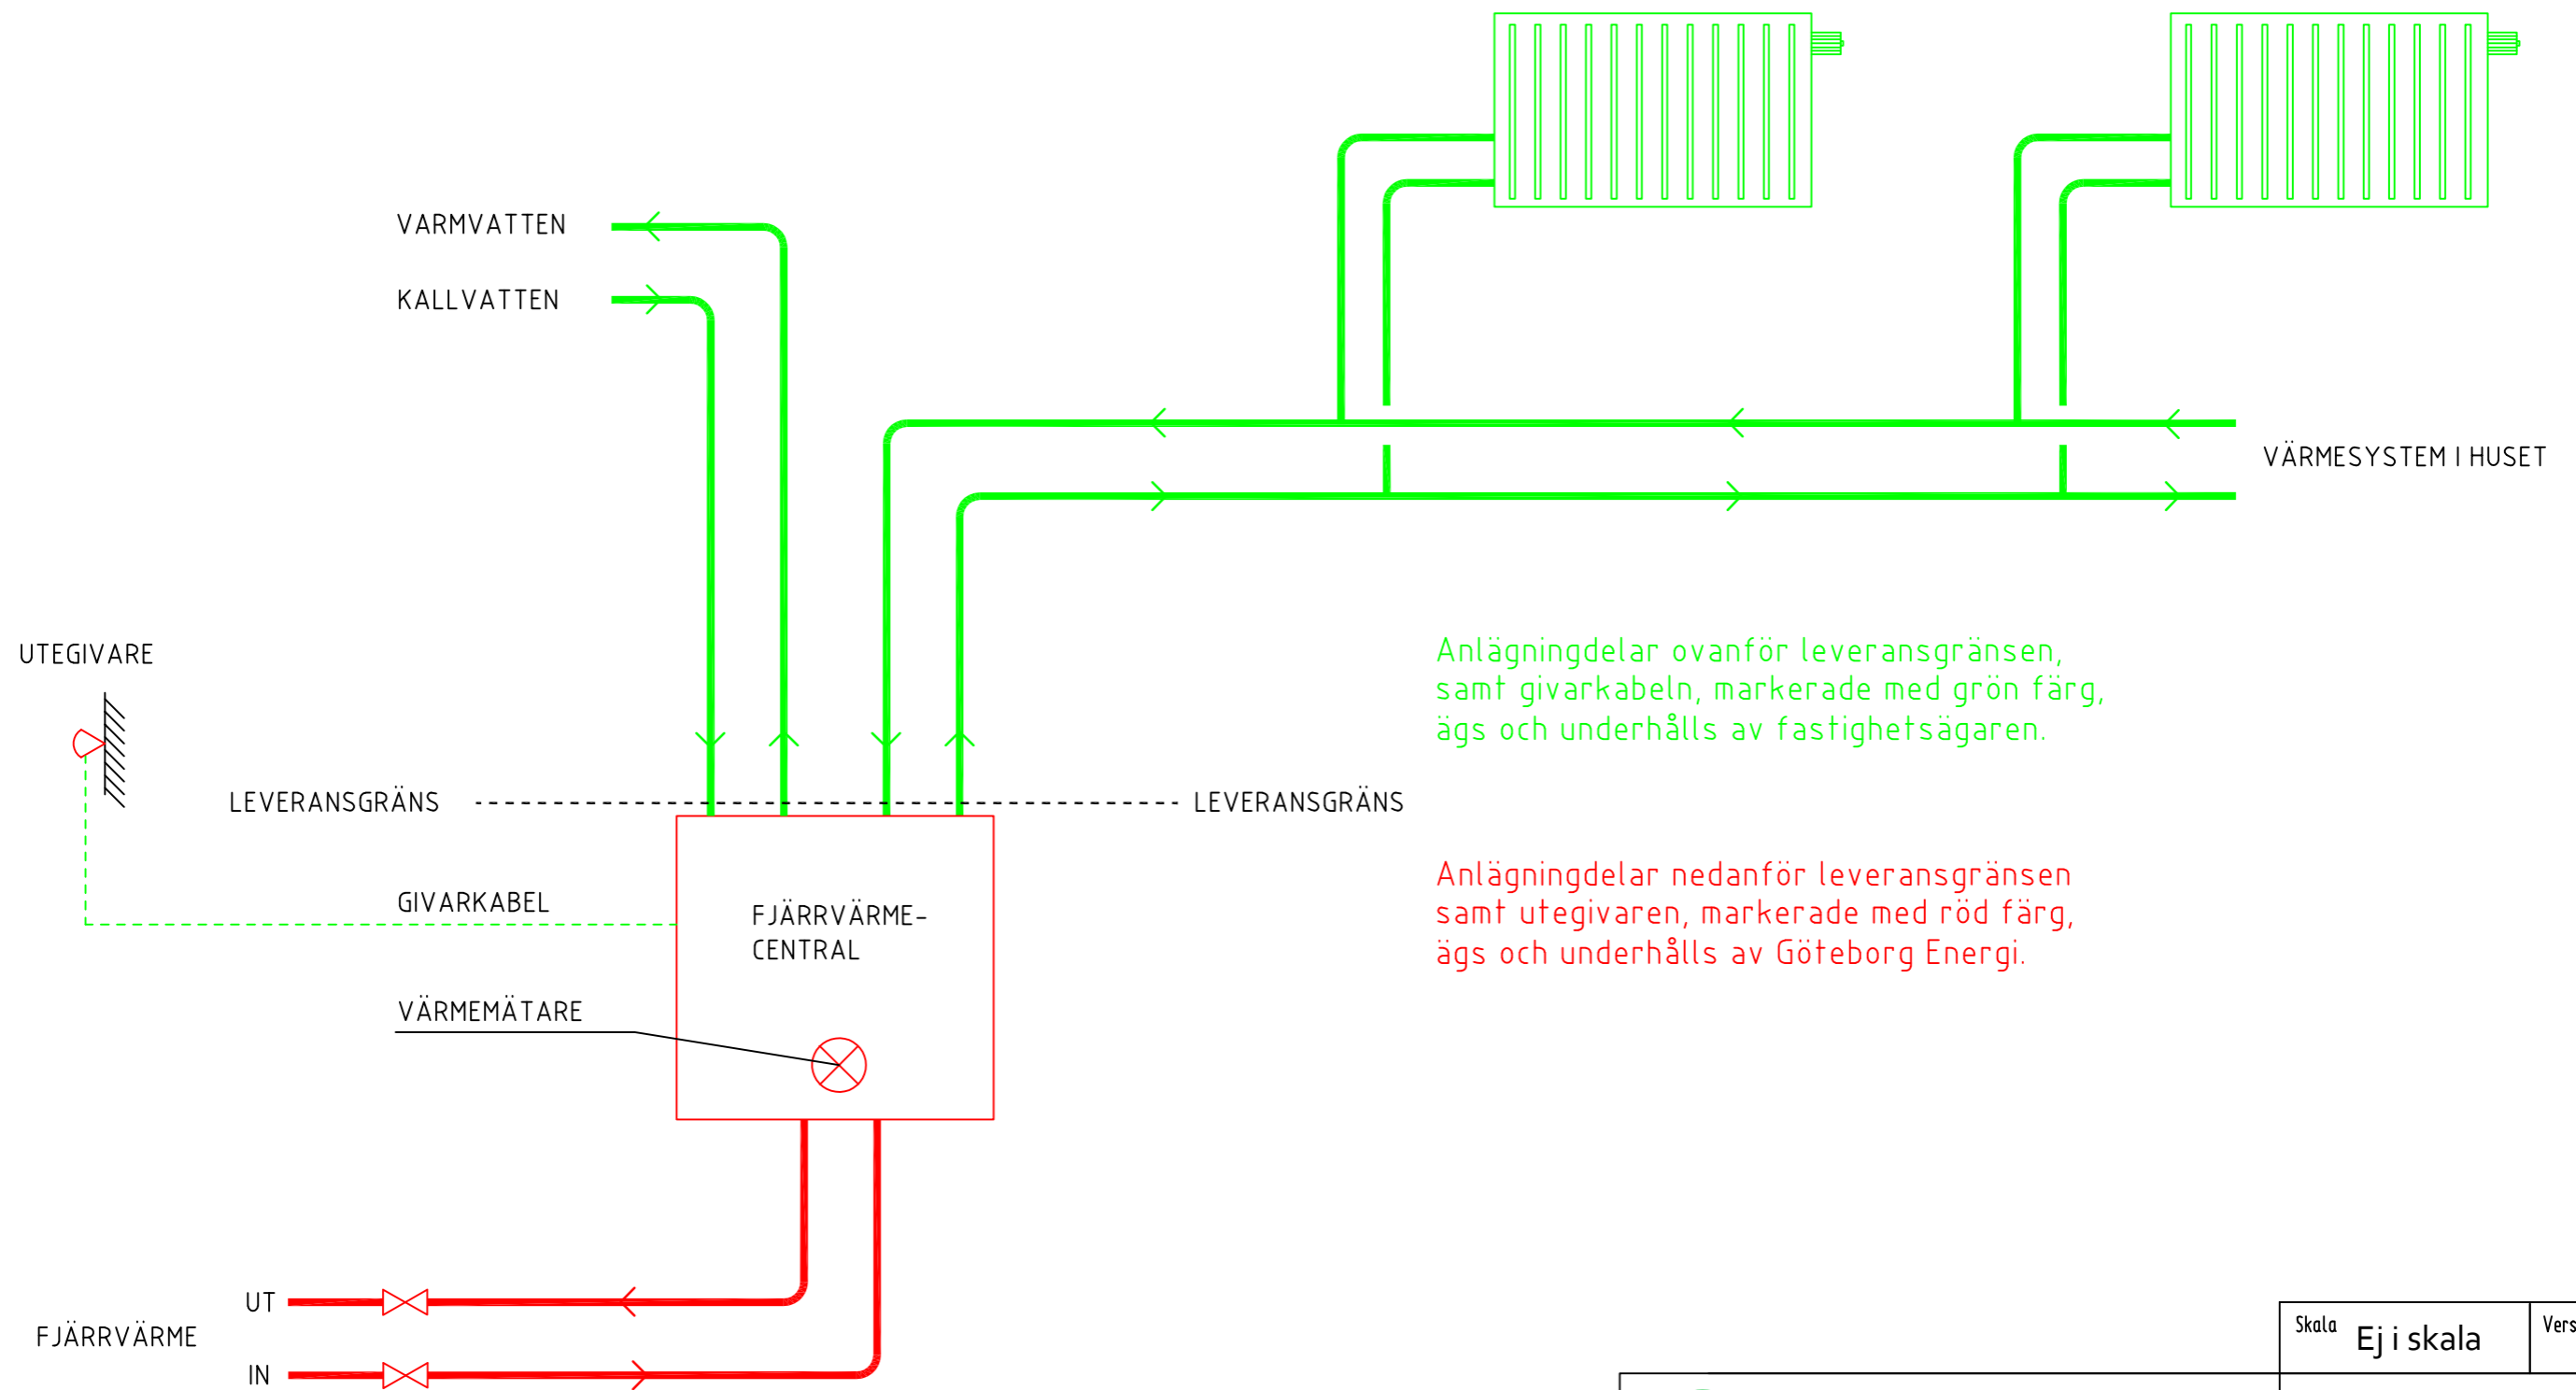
VARMVATTEN

KALLVATTEN

VÄRMESYSTEM I HUSET

UTEGIVARE

Anlägningdelar ovanför leveransgränsen, samt givarkabeln, markerade med grön färg, ägs och underhålls av fastighetsägaren.

LEVERANSGRÄNS

LEVERANSGRÄNS

Anlägningdelar nedanför leveransgränsen samt utegivaren, markerade med röd färg, ägs och underhålls av Göteborg Energi.

GIVARKABEL

FJÄRRVÄRME-
CENTRAL

VÄRMEMÄTARE

UT

FJÄRRVÄRME

IN

| Skala Ej i skala | Vers |
|---|---|